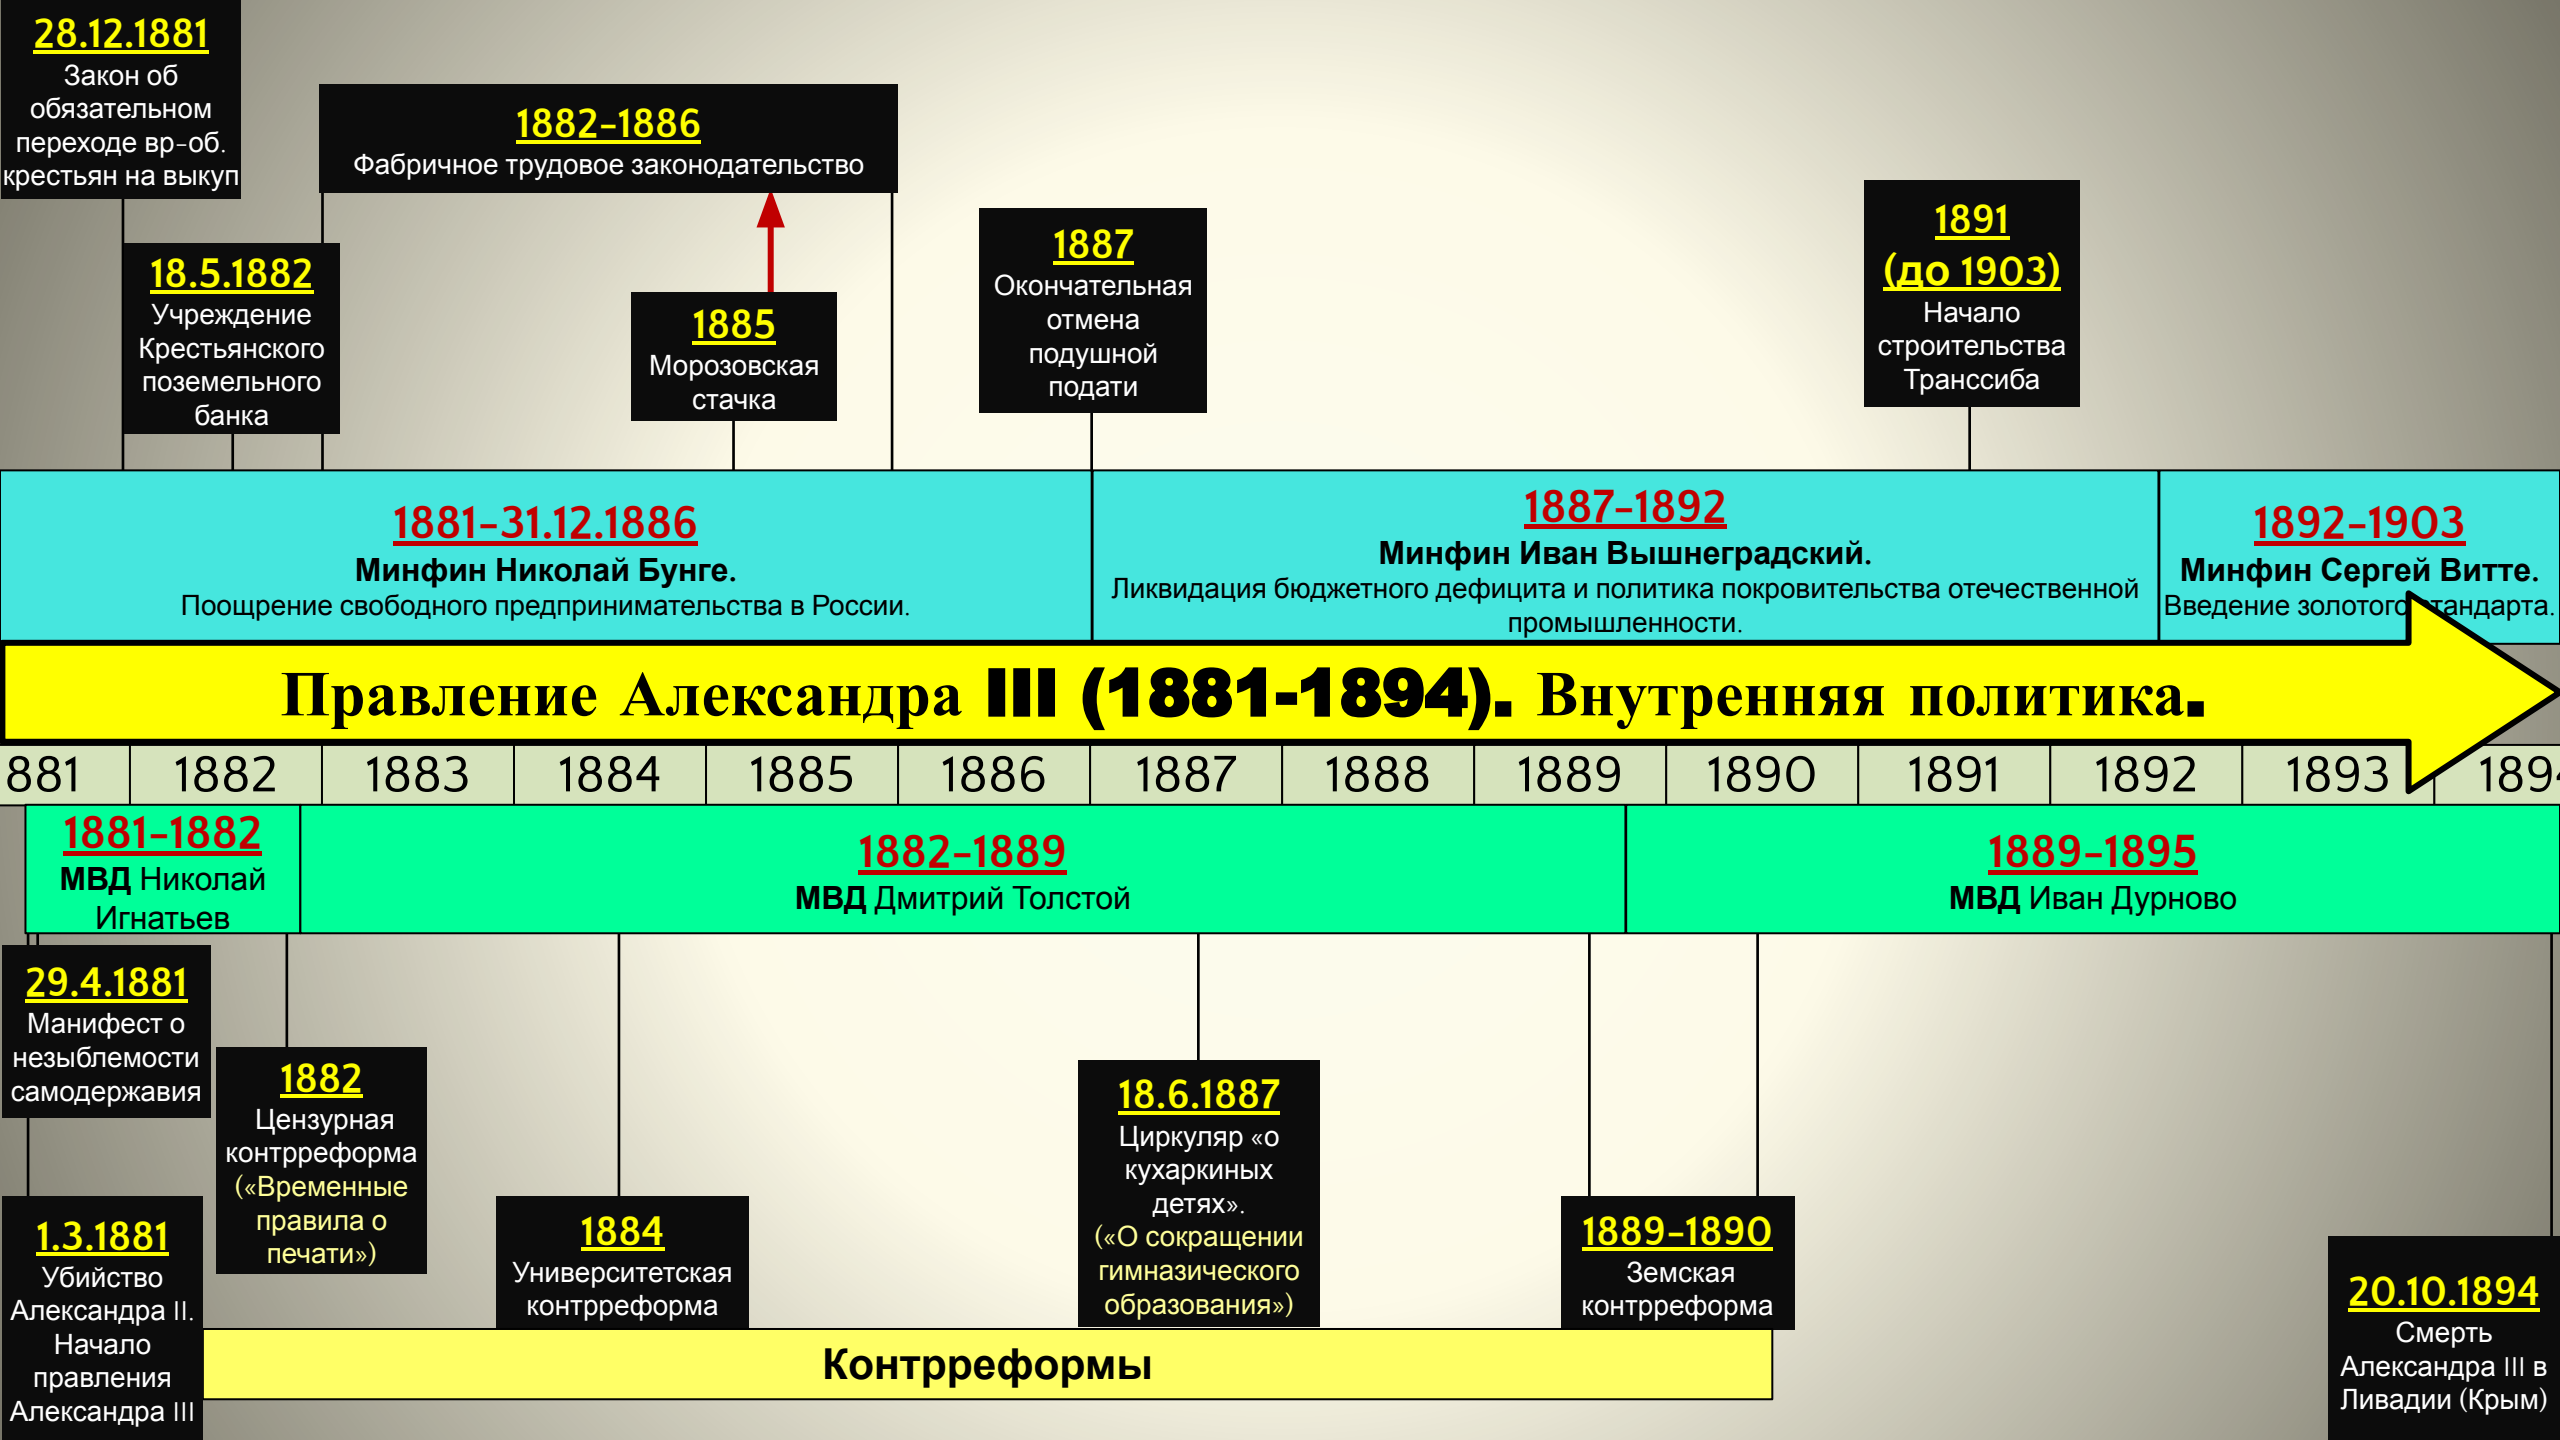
28.12.1881
Закон об обязательном переходе вр-об. крестьян на выкуп

1882-1886
Фабричное трудовое законодательство

18.5.1882
Учреждение Крестьянского поземельного банка

1885
Морозовская стачка

1887
Окончательная отмена подушной подати

1891
(до 1903)
Начало строительства Транссиба

1881-31.12.1886
Минфин Николай Бунге.
Поощрение свободного предпринимательства в России.

1887-1892
Минфин Иван Вышнеградский.
Ликвидация бюджетного дефицита и политика покровительства отечественной промышленности.

1892-1903
Минфин Сергей Витте.
Введение золотого стандарта.

Правление Александра III (1881-1894). Внутренняя политика.

| 881 | 1882 | 1883 | 1884 | 1885 | 1886 | 1887 | 1888 | 1889 | 1890 | 1891 | 1892 | 1893 | 189 |
|---|---|---|---|---|---|---|---|---|---|---|---|---|---|

1881-1882
МВД Николай Игнатьев

1882-1889
МВД Дмитрий Толстой

1889-1895
МВД Иван Дурново

29.4.1881
Манифест о незыблемости самодержавия

1882
Цензурная контрреформа («Временные правила о печати»)

18.6.1887
Циркуляр «о кухаркиных детях».
(«О сокращении гимназического образования»)

1.3.1881
Убийство Александра II. Начало правления Александра III

1884
Университетская контрреформа

1889-1890
Земская контрреформа

Контрреформы

20.10.1894
Смерть Александра III в Ливадии (Крым)